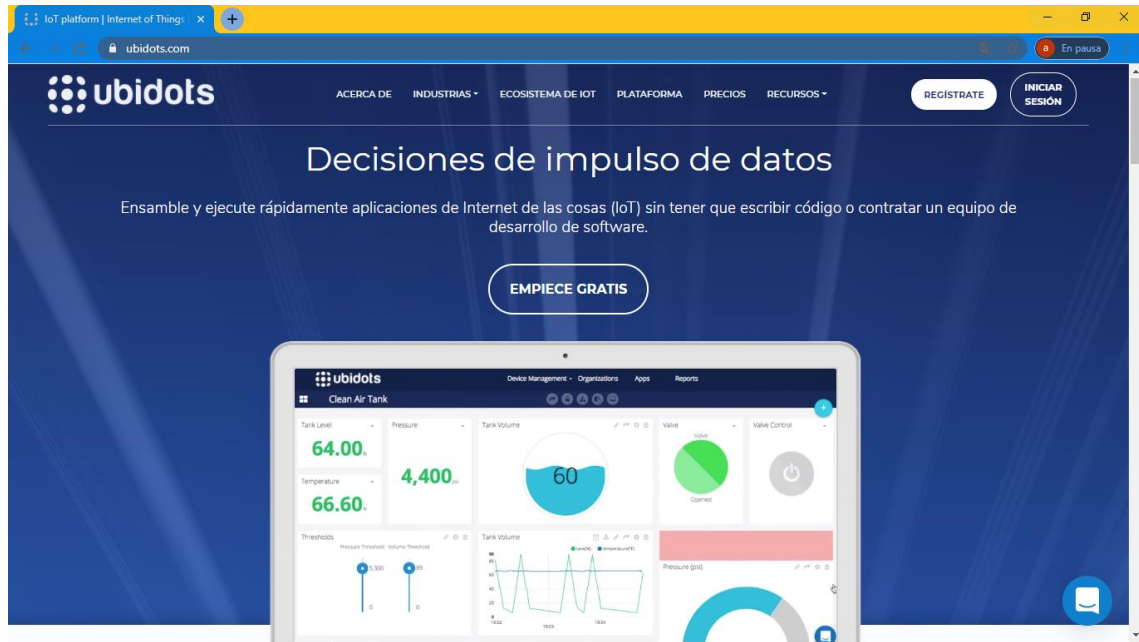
IoT platform | Internet of Things

ubidots.com

En pausa

ubidots

ACERCA DE INDUSTRIAS ECOSISTEMA DE IOT PLATAFORMA PRECIOS RECURSOS

REGÍSTRATE

INICIAR SESIÓN

Decisiones de impulso de datos

Ensamble y ejecute rápidamente aplicaciones de Internet de las cosas (IoT) sin tener que escribir código o contratar un equipo de desarrollo de software.

EMPIECE GRATIS

ubidots

Device Management Organizations Apps Reports

Clean Air Tank

Tank Level

64.00

Pressure

4,400

Tank Volume

60

Valve

Valve

Opened

Valve Control

Temperature

66.60

Thresholds

Pressure Threshold Volume Threshold

5,300

69

0

0

Tank Volume

Pressure (psi)